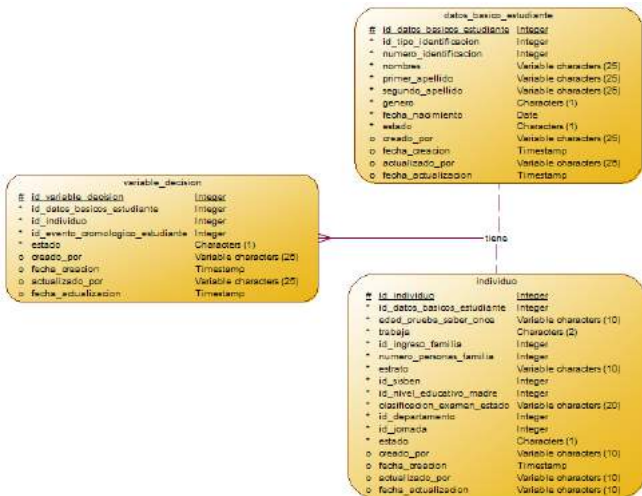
datos_basico_estudiante

| | | |
|---|---|---|
| # | id_datos_basicos_estudiante | Integer |
| * | id_tipo_identificacion | Integer |
| * | numero_identificacion | Integer |
| * | nombres | Variable characters (25) |
| * | primer_apellido | Variable characters (25) |
| * | segundo_apellido | Variable characters (25) |
| * | genero | Characters (1) |
| * | fecha_nacimiento | Date |
| * | estado | Characters (1) |
| o | creado_por | Variable characters (25) |
| o | fecha_creacion | Timestamp |
| o | actualizado_por | Variable characters (25) |
| o | fecha_actualizacion | Timestamp |

variable_decision

| | | |
|---|---|---|
| # | id_variable_decision | Integer |
| * | id_datos_basicos_estudiante | Integer |
| * | id_individuo | Integer |
| * | id_evento_cronologico_estudiante | Integer |
| * | estado | Characters (1) |
| o | creado_por | Variable characters (25) |
| o | fecha_creacion | Timestamp |
| o | actualizado_por | Variable characters (25) |
| o | fecha_actualizacion | Timestamp |

tiene

individuo

| | | |
|---|---|---|
| # | id_individuo | Integer |
| * | id_datos_basicos_estudiante | Integer |
| * | edad_prueba_saber_once | Variable characters (10) |
| * | trabaja | Characters (2) |
| * | id_ingreso_familia | Integer |
| * | numero_personas_familia | Integer |
| * | estrato | Variable characters (10) |
| * | id_sisben | Integer |
| * | id_nivel_educativo_madre | Integer |
| * | clasificacion_examen_estado | Variable characters (20) |
| * | id_departamento | Integer |
| * | id_jornada | Integer |
| * | estado | Characters (1) |
| o | creado_por | Variable characters (10) |
| o | fecha_creacion | Timestamp |
| o | actualizado_por | Variable characters (10) |
| o | fecha_actualizacion | Variable characters (10) |